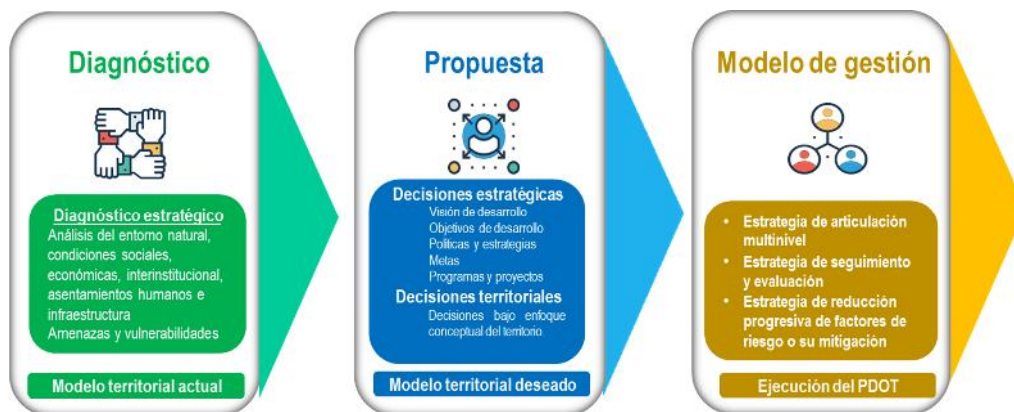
Diagnóstico

Diagnóstico estratégico
Análisis del entorno natural, condiciones sociales, económicas, interinstitucional, asentamientos humanos e infraestructura
Amenazas y vulnerabilidades

Modelo territorial actual

Propuesta

Decisiones estratégicas
Visión de desarrollo
Objetivos de desarrollo
Políticas y estrategias
Metas
Programas y proyectos
Decisiones territoriales
Decisiones bajo enfoque conceptual del territorio

Modelo territorial deseado

Modelo de gestión

- Estrategia de articulación multinivel
- Estrategia de seguimiento y evaluación
- Estrategia de reducción progresiva de factores de riesgo o su mitigación

Ejecución del PDOT